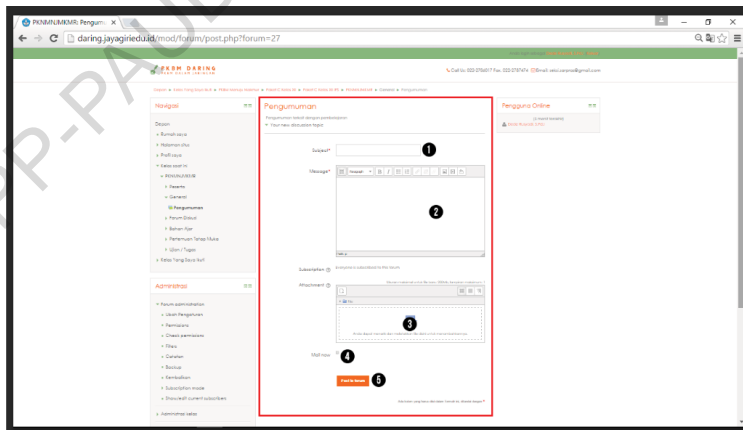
PKNMNJMKMR: Pengum ×

daring.jayagirieduid/mod/forum/post.php?forum=27

PKBM DARING

Navigasi

Dasbor
Rumah saya
Halaman situs
Profil saya
Kelas saat ini
PKNMNJMKMR
Peserta
Generik
Pengumuman
Forum Diskusi
Bahan Ajar
Pertemuan Tatap Muka
Ujian / Tugas
Kelas Yang Saya Ikuti

Administrasi

Forum administration
Ubah Pengumuan
Permissions
Check permissions
Filters
Catatan
Backup
Pembalikan
Subscription mode
Show/edit current subscribers
Administrasi kelas

Pengumuman

Your new discussion topic

Subject* 1

Message* 2

Subscription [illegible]

Attachment 3

Mail now 4

Post to forum 5

Pengguna Online

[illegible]